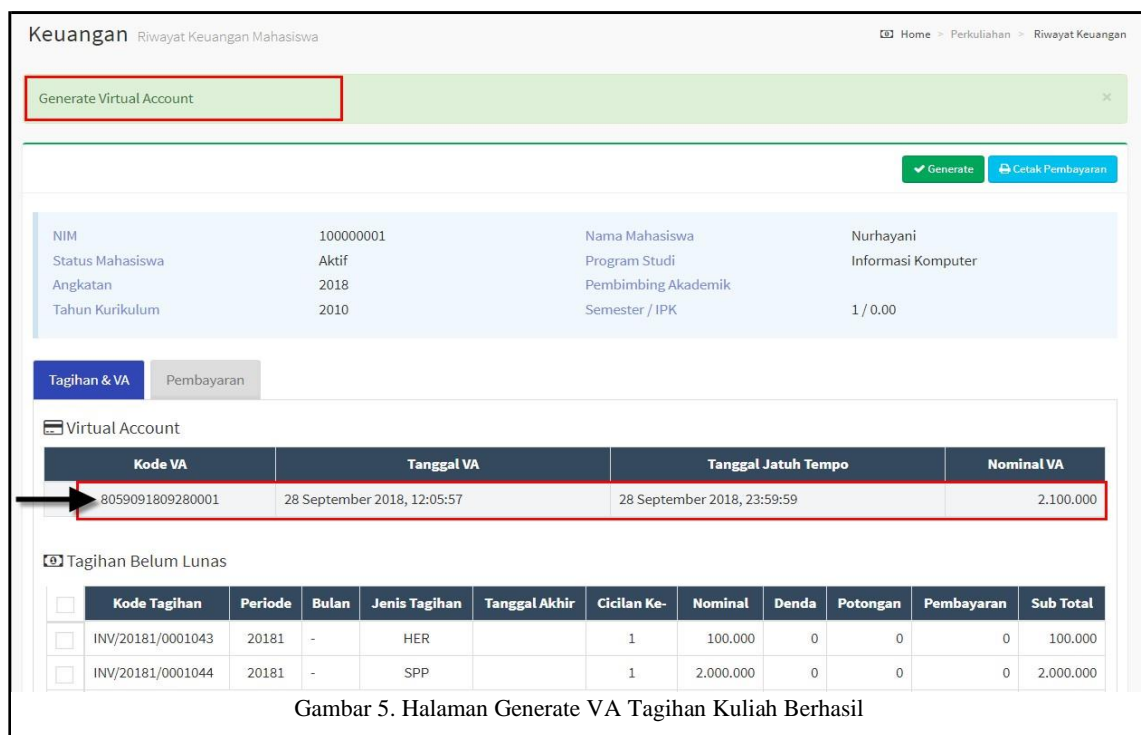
Keuangan Riwayat Keuangan Mahasiswa

Home > Perkuliahan > Riwayat Keuangan

Generate Virtual Account

×

Generate Cetak Pembayaran

NIM 100000001
Status Mahasiswa Aktif
Angkatan 2018
Tahun Kurikulum 2010

Nama Mahasiswa Nurhayani
Program Studi Informasi Komputer
Pembimbing Akademik
Semester / IPK 1 / 0.00

Tagihan & VA Pembayaran

Virtual Account

| Kode VA | Tanggal VA | Tanggal Jatuh Tempo | Nominal VA |
|---|---|---|---|
| 8059091809280001 | 28 September 2018, 12:05:57 | 28 September 2018, 23:59:59 | 2.100.000 |

Tagihan Belum Lunas

| | Kode Tagihan | Periode | Bulan | Jenis Tagihan | Tanggal Akhir | Cicilan Ke- | Nominal | Denda | Potongan | Pembayaran | Sub Total |
|---|---|---|---|---|---|---|---|---|---|---|---|
| | INV/20181/0001043 | 20181 | - | HER | | 1 | 100.000 | 0 | 0 | 0 | 100.000 |
| | INV/20181/0001044 | 20181 | - | SPP | | 1 | 2.000.000 | 0 | 0 | 0 | 2.000.000 |

Gambar 5. Halaman Generate VA Tagihan Kuliah Berhasil